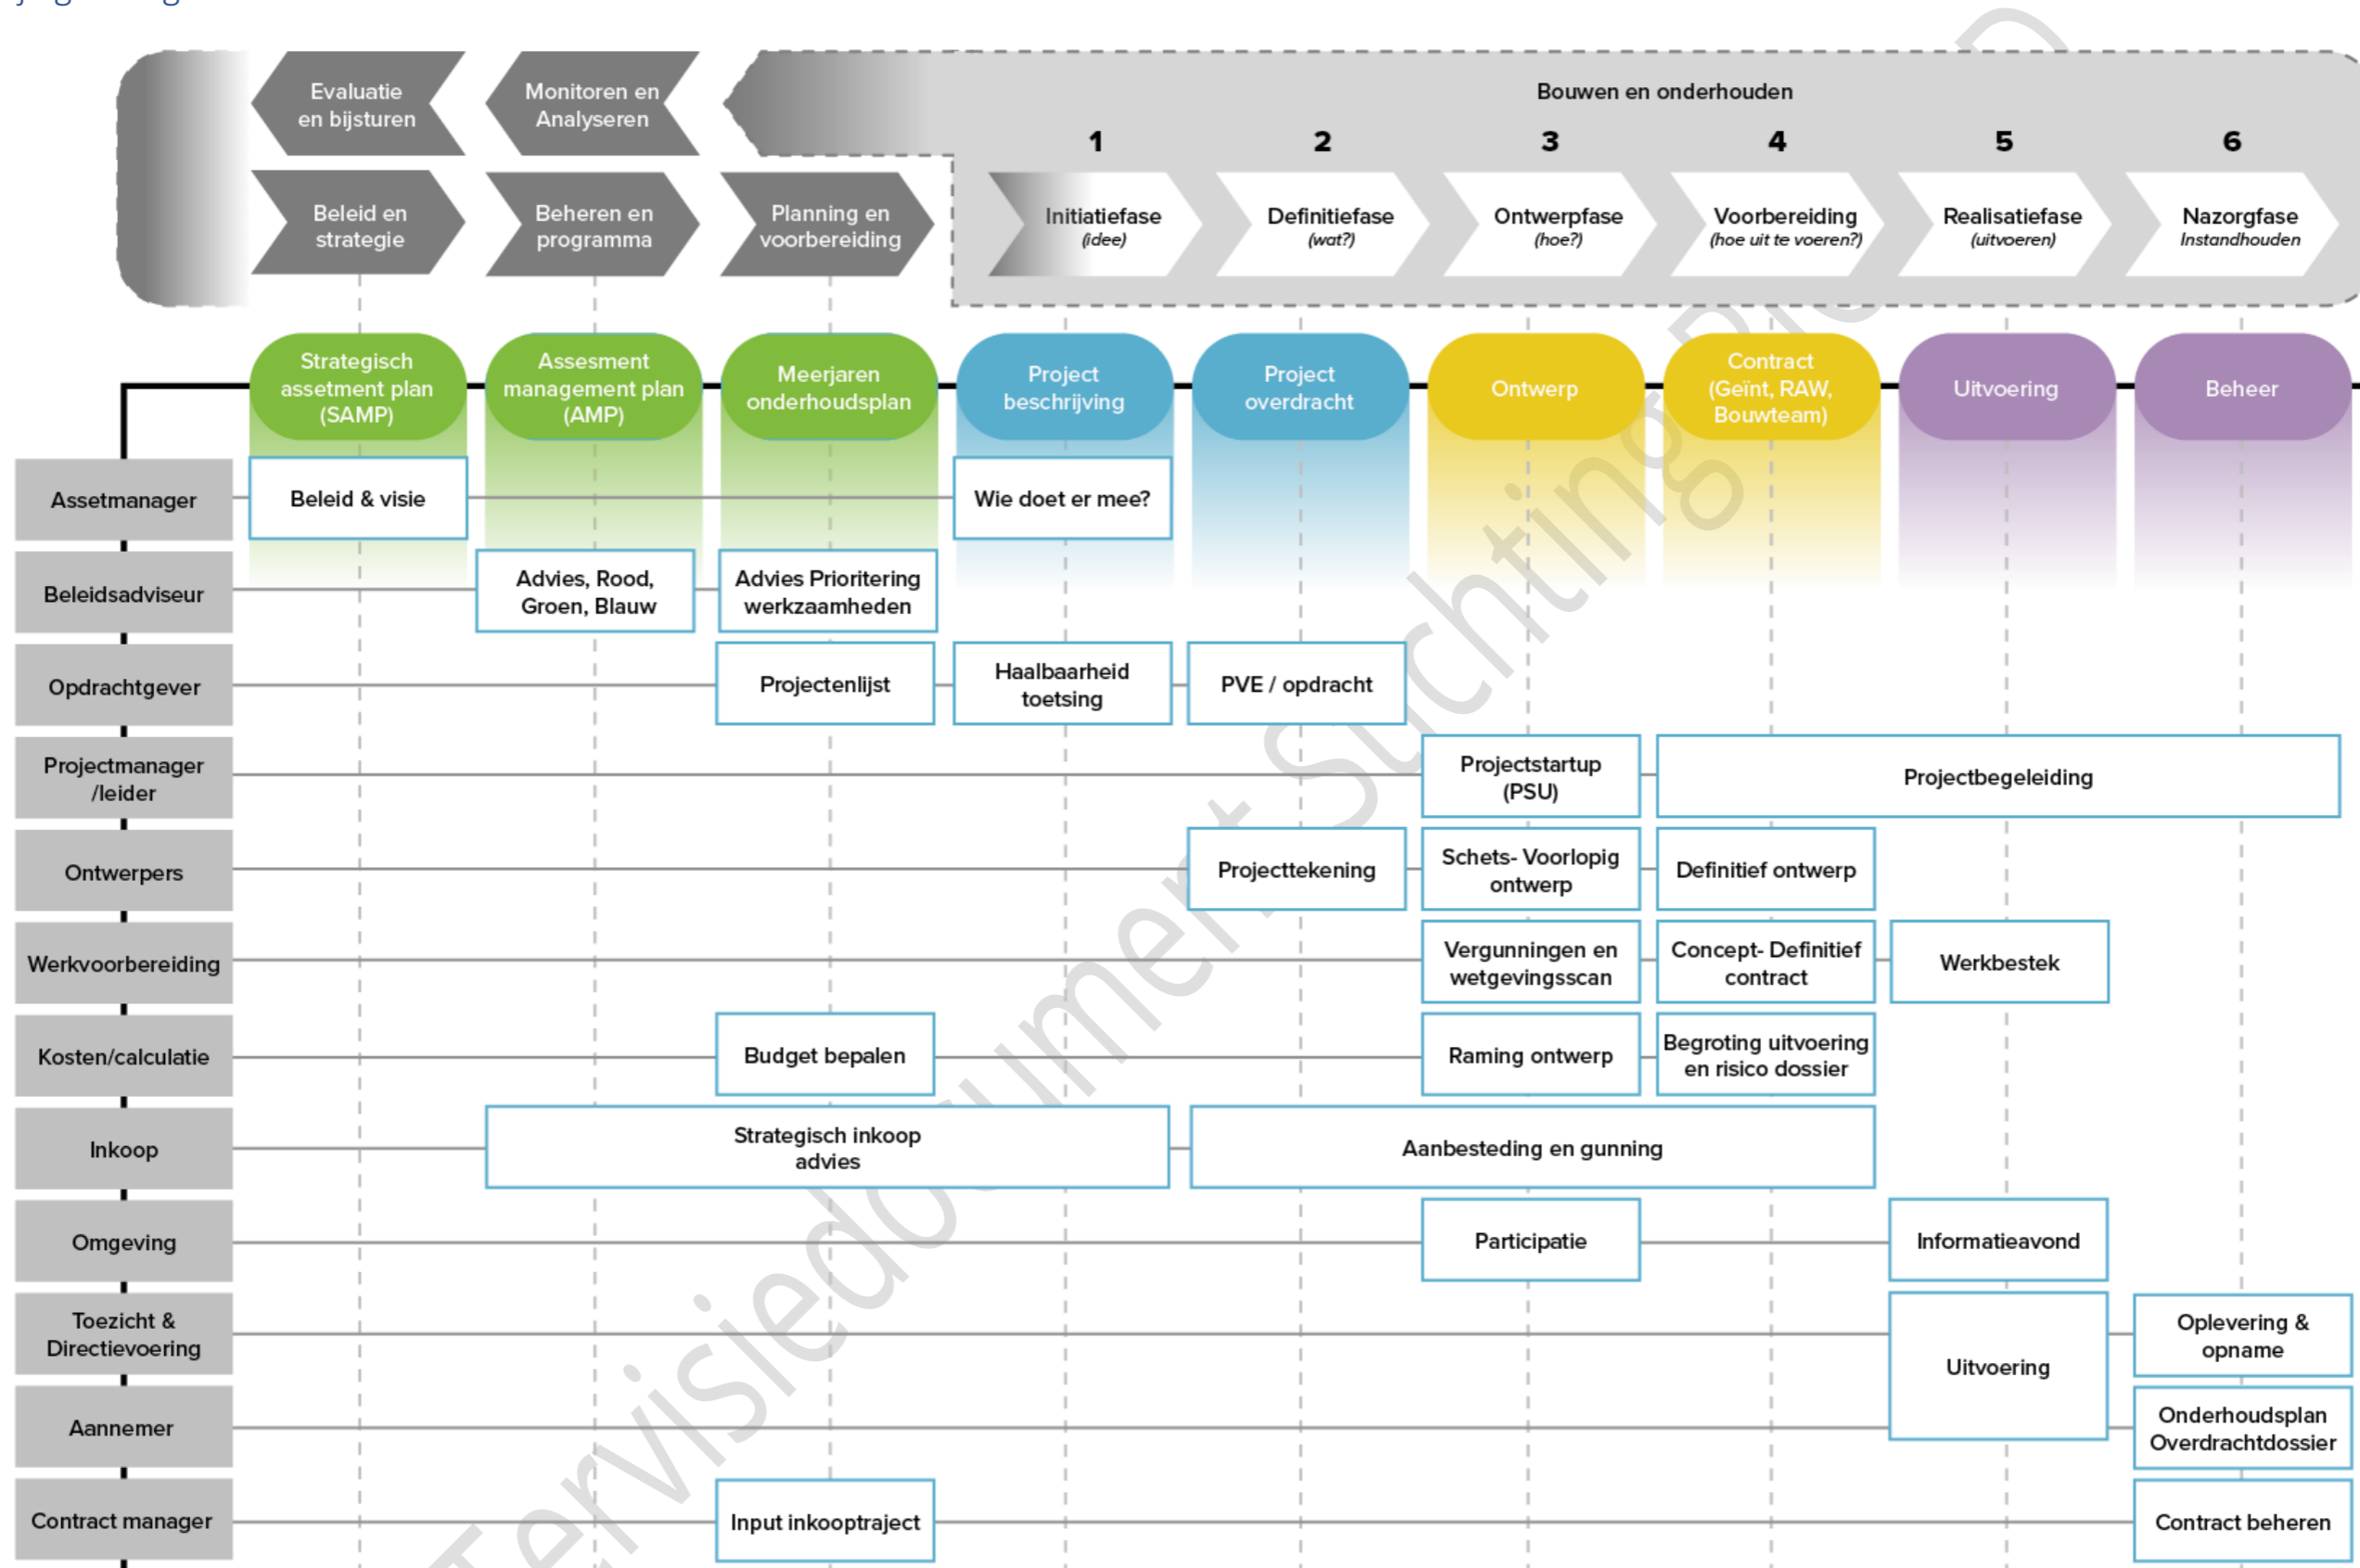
Evaluatie en bijsturen

Monitoren en Analyseren

Bouwen en onderhouden

Beleid en strategie

Beheren en programma

Planning en voorbereiding

1 Initiatiefase (idee)

2 Definitiefase (wat?)

3 Ontwerpfase (hoe?)

4 Voorbereiding (hoe uit te voeren?)

5 Realisatiefase (uitvoeren)

6 Nazorgfase Instandhouden

Strategisch assetment plan (SAMP)

Assesment management plan (AMP)

Meerjaren onderhoudsplan

Project beschrijving

Project overdracht

Ontwerp

Contract (Geïnt, RAW, Bouwteam)

Uitvoering

Beheer

Assetmanager

Beleid & visie

Wie doet er mee?

Beleidsadviseur

Advies, Rood, Groen, Blauw

Advies Prioritering werkzaamheden

Opdrachtgever

Projectenlijst

Haalbaarheid toetsing

PVE / opdracht

Projectmanager /leider

Projectstartup (PSU)

Projectbegeleiding

Ontwerpers

Projecttekening

Schets- Voorlopig ontwerp

Definitief ontwerp

Werkvoorbereiding

Vergunningen en wetgevingsscan

Concept- Definitief contract

Werkbestek

Kosten/calculatie

Budget bepalen

Raming ontwerp

Begroting uitvoering en risico dossier

Inkoop

Strategisch inkoop advies

Aanbesteding en gunning

Omgeving

Participatie

Informatieavond

Toezicht & Directievoering

Uitvoering

Oplevering & opname

Aannemer

Onderhoudsplan Overdrachtdossier

Contract manager

Input inkooptraject

Contract beheren

Tervisiedocument Stichting